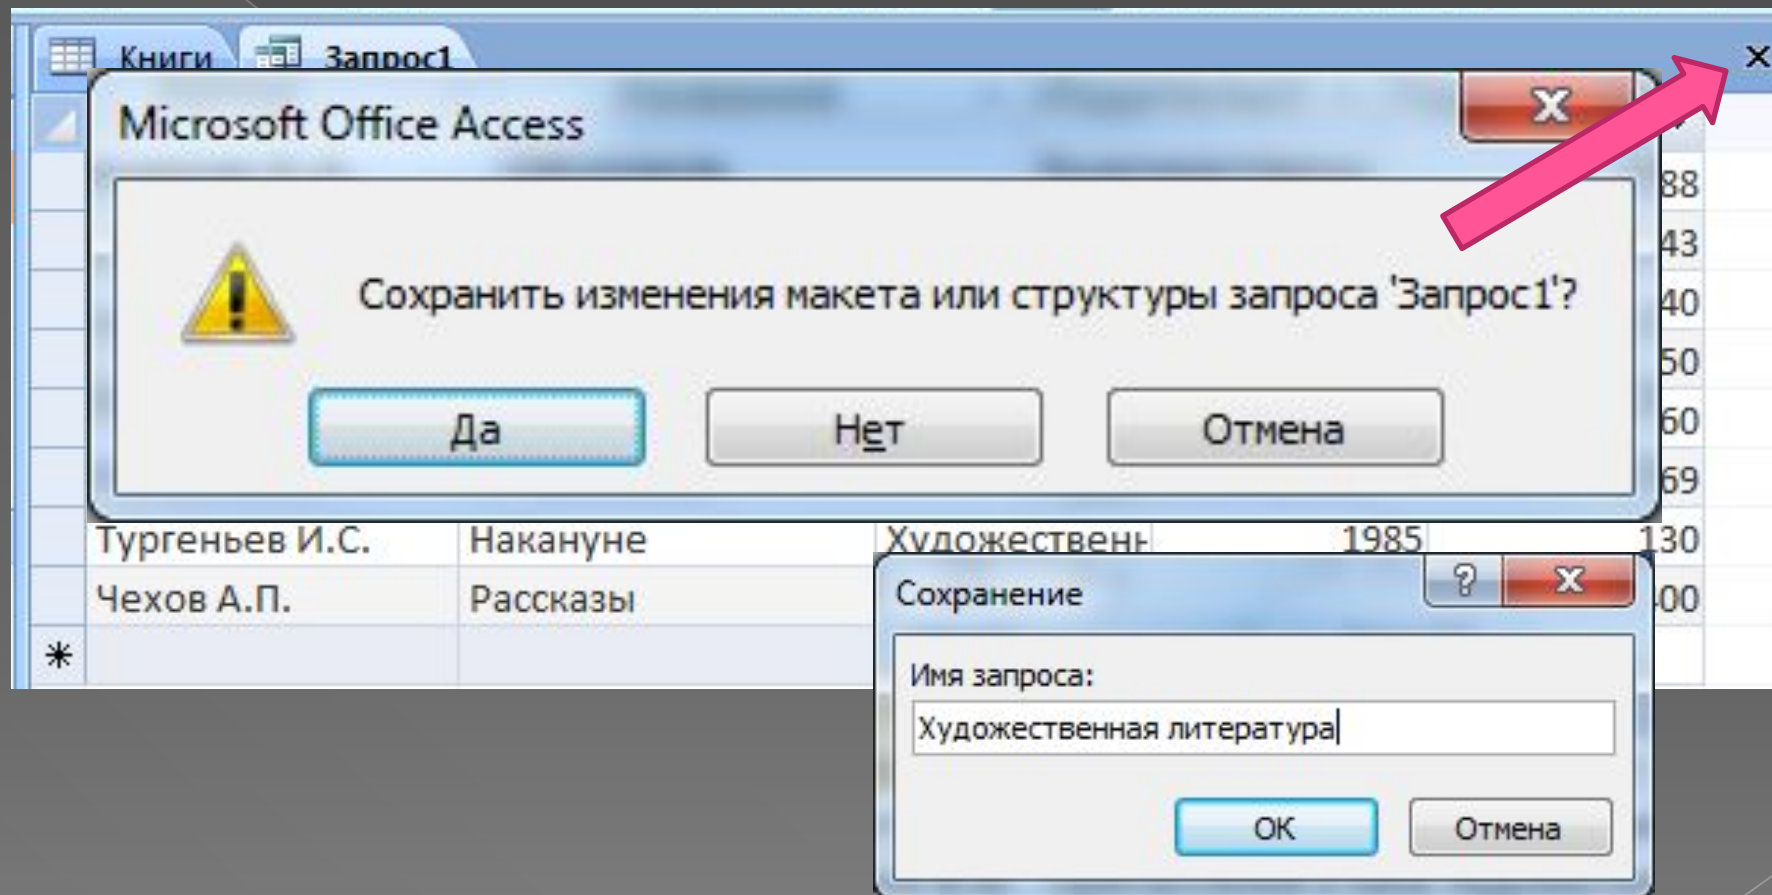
Книги Запрос1

Microsoft Office Access

Сохранить изменения макета или структуры запроса 'Запрос1'?

Да Нет Отмена

88
43
40
50
60
69

| Тургеньев И.С. | Накануне | Художественн | 1985 | 130 |
|---|---|---|---|---|
| Чехов А.П. | Рассказы | | | 00 |
| * | | | | |

Сохранение

Имя запроса:

Художественная литература

ОК Отмена